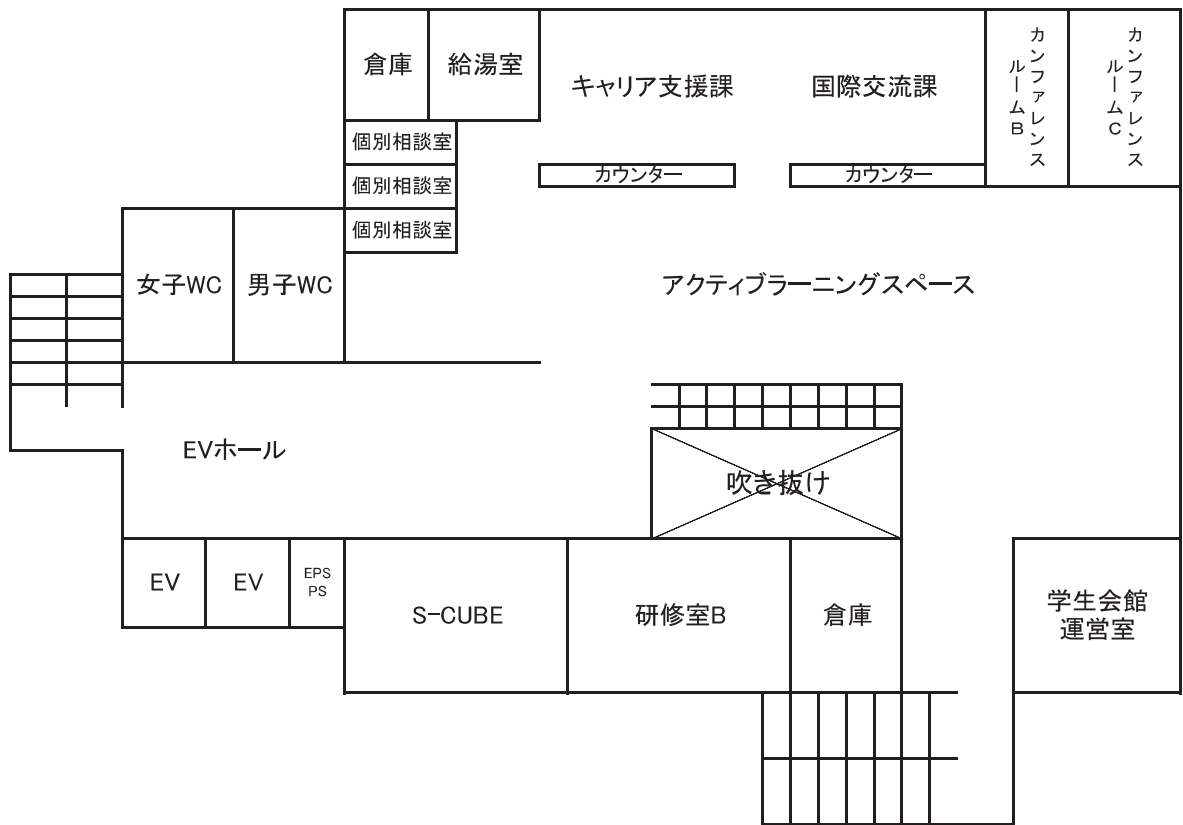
倉庫

給湯室

キャリア支援課

国際交流課

カンファレンスルームB

カンファレンスルームC

個別相談室

個別相談室

個別相談室

カウンター

カウンター

女子WC

男子WC

アクティブラーニングスペース

EVホール

吹き抜け

EV

EV

EPS
PS

S-CUBE

研修室B

倉庫

学生会館
運営室